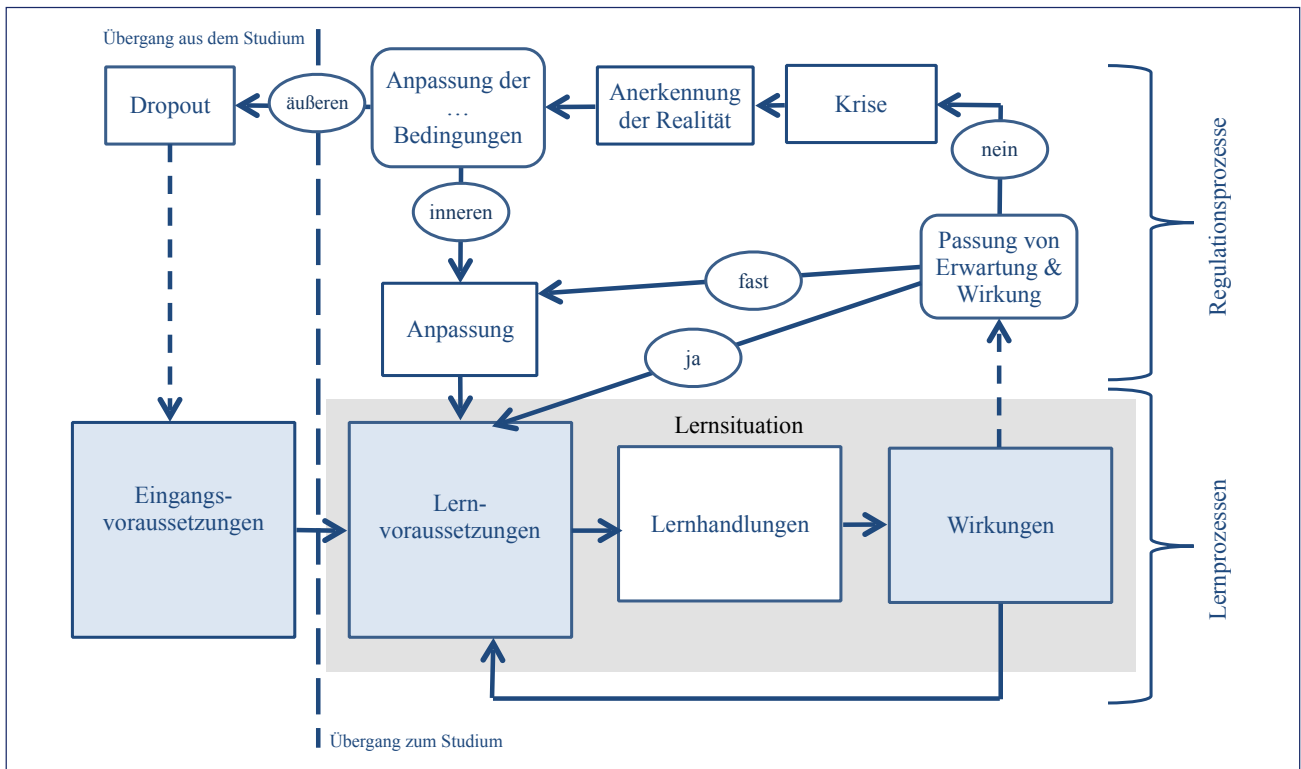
Übergang aus dem Studium

Dropout

äußeren

Anpassung der … Bedingungen

Anerkennung der Realität

Krise

nein

inneren

Passung von Erwartung & Wirkung

fast

Anpassung

ja

Regulationsprozesse

Lernsituation

Eingangs-voraussetzungen

Lern-voraussetzungen

Lernhandlungen

Wirkungen

Lernprozessen

Übergang zum Studium